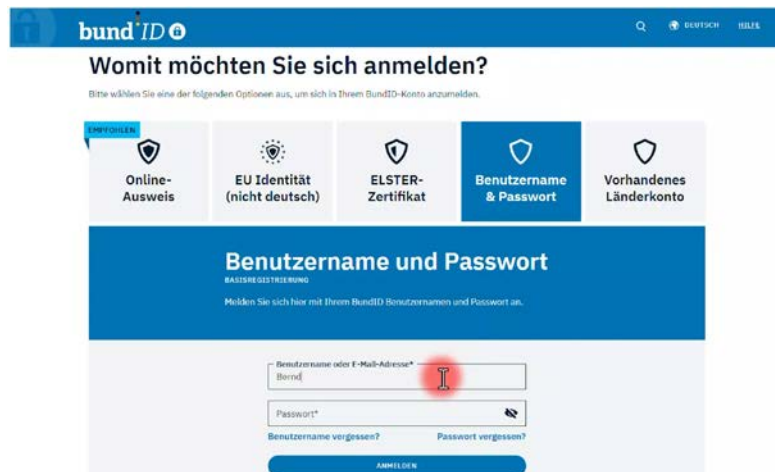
bund ID

DEUTSCH HILFE

Womit möchten Sie sich anmelden?

Bitte wählen Sie eine der folgenden Optionen aus, um sich in Ihrem BundID-Konto anzumelden.

EMPFOHLEN

Online-Ausweis

EU Identität (nicht deutsch)

ELSTER-Zertifikat

Benutzername & Passwort

Vorhandenes Länderkonto

Benutzername und Passwort

BASISREGISTRIERUNG

Melden Sie sich hier mit Ihrem BundID Benutzernamen und Passwort an.

Benutzername oder E-Mail-Adresse*
Bernd

Passwort*

Benutzername vergessen?

Passwort vergessen?

ANMELDEN